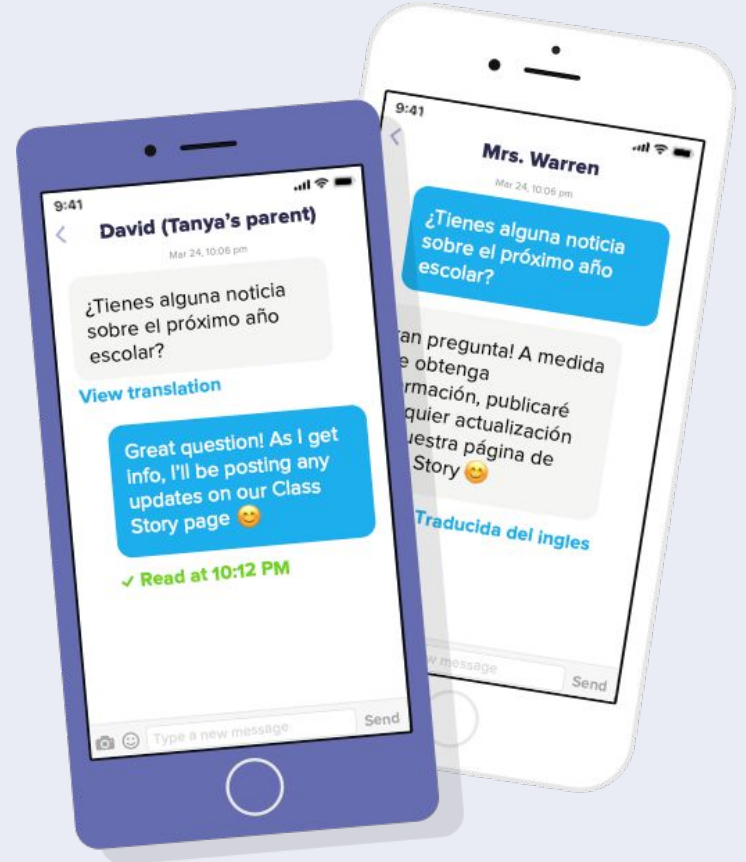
9:41

David (Tanya's parent)

Mar 24, 10:06 pm

¿Tienes alguna noticia sobre el próximo año escolar?

View translation

Great question! As I get info, I'll be posting any updates on our Class Story page 😊

✓ Read at 10:12 PM

Type a new message

Send

9:41

Mrs. Warren

Mar 24, 10:06 pm

¿Tienes alguna noticia sobre el próximo año escolar?

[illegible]ran pregunta! A medida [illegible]e obtenga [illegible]rmación, publicaré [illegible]quier actualización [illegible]uestra página de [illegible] Story 😊

Traducida del ingles

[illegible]w message

Send